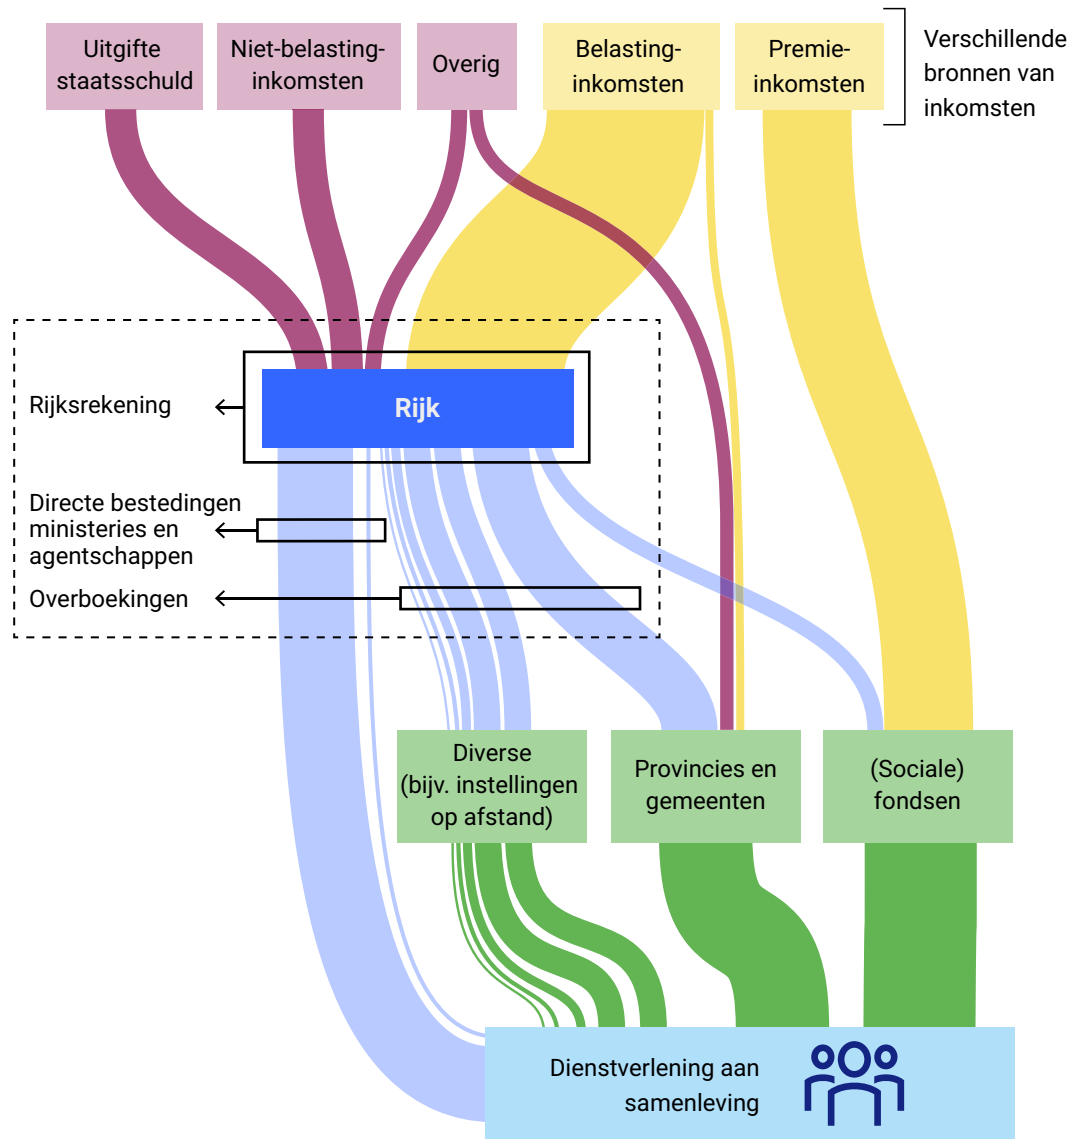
Uitgifte staatsschuld

Niet-belasting-inkomsten

Overig

Belasting-inkomsten

Premie-inkomsten

Verschillende bronnen van inkomsten

Rijksrekening

Rijk

Directe bestedingen ministeries en agentschappen

Overboekingen

Diverse (bijv. instellingen op afstand)

Provincies en gemeenten

(Sociale) fondsen

Dienstverlening aan samenleving